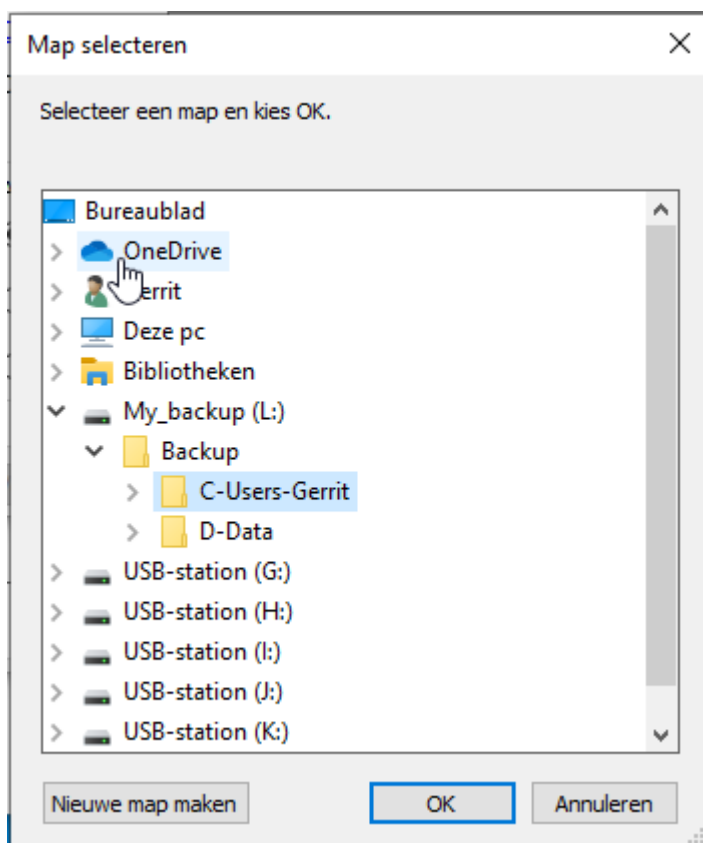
Map selecteren

Selecteer een map en kies OK.

Bureaublad
OneDrive
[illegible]errit
Deze pc
Bibliotheken
My_backup (L:)
Backup
C-Users-Gerrit
D-Data
USB-station (G:)
USB-station (H:)
USB-station (I:)
USB-station (J:)
USB-station (K:)

Nieuwe map maken
OK
Annuleren